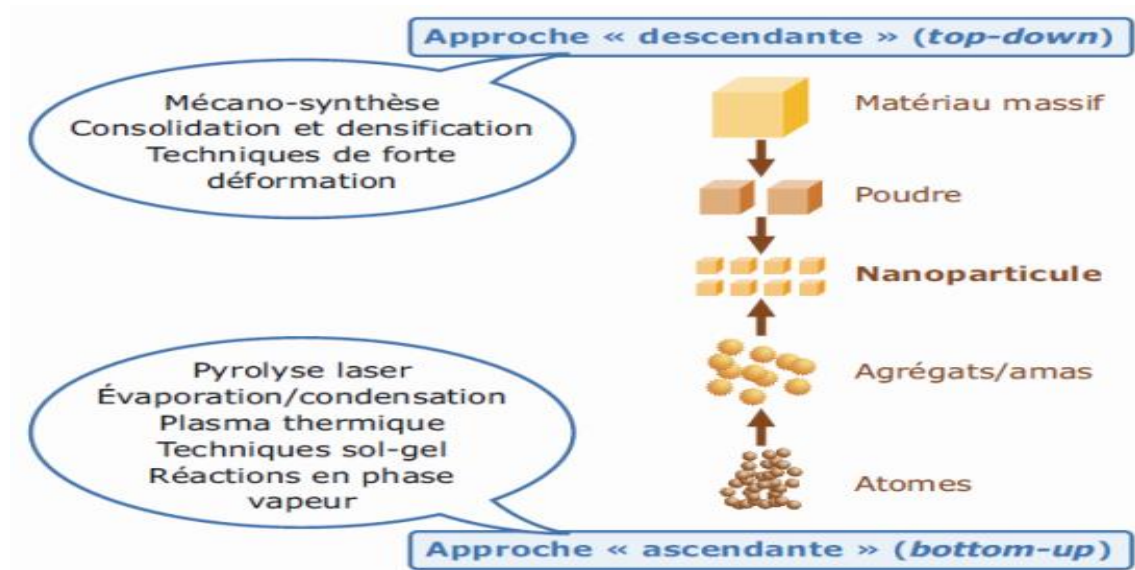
Approche « descendante » (*top-down*)

Mécano-synthèse
Consolidation et densification
Techniques de forte déformation

Matériau massif

Poudre

**Nanoparticule**

Agrégats/amas

Atomes

Pyrolyse laser
Évaporation/condensation
Plasma thermique
Techniques sol-gel
Réactions en phase vapeur

Approche « ascendante » (*bottom-up*)